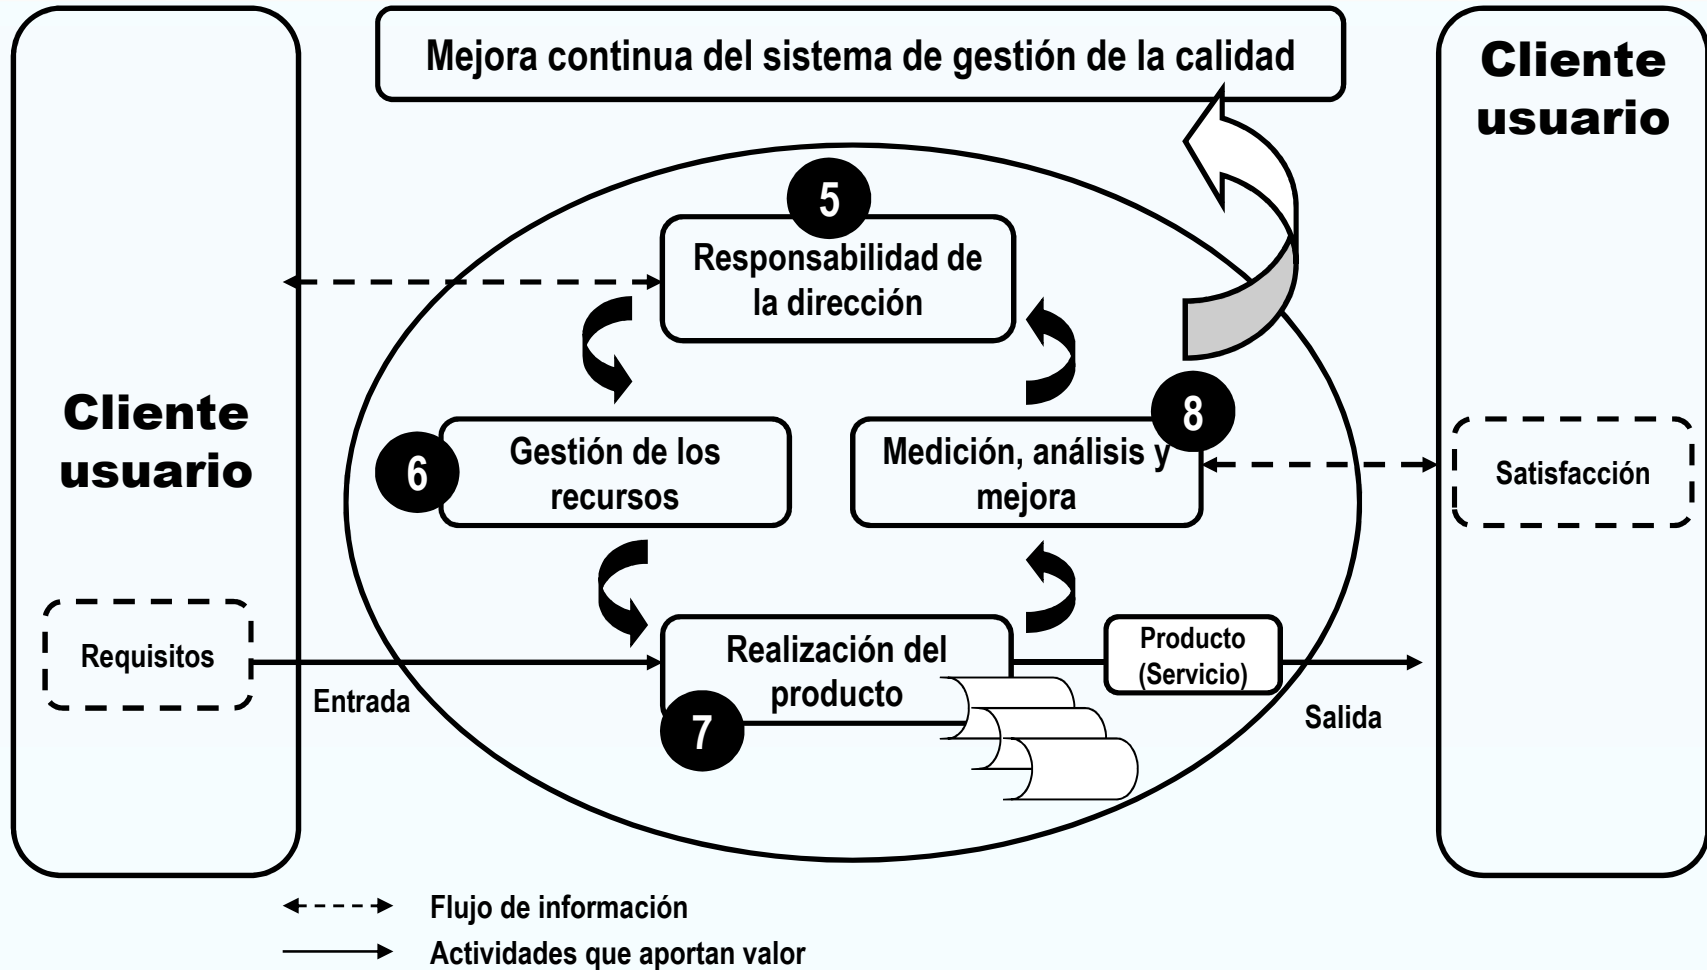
Mejora continua del sistema de gestión de la calidad

Cliente usuario

Cliente usuario

5
Responsabilidad de la dirección

6
Gestión de los recursos

8
Medición, análisis y mejora

Satisfacción

Requisitos

Entrada

Realización del producto
7

Producto (Servicio)

Salida

Flujo de información

Actividades que aportan valor